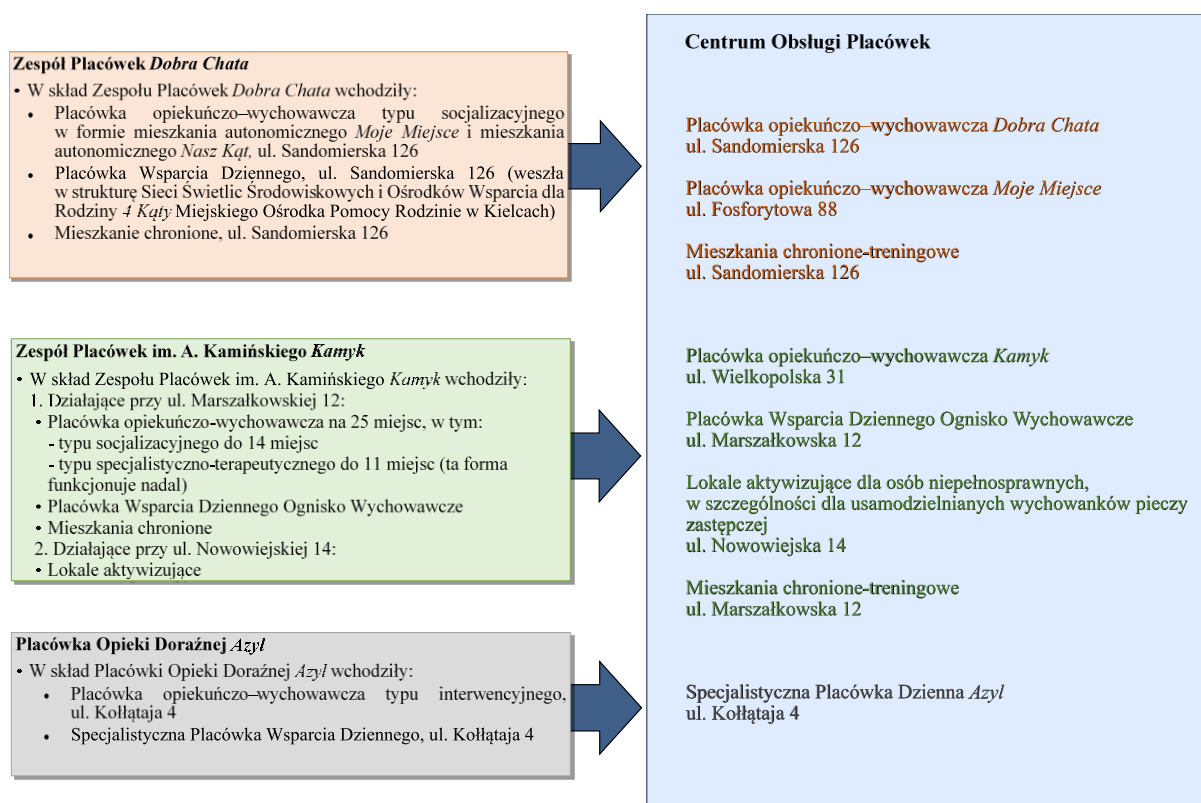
Zespół Placówek *Dobra Chata*

• W skład Zespołu Placówek *Dobra Chata* wchodziły:

• Placówka opiekuńczo–wychowawcza typu socjalizacyjnego w formie mieszkania autonomicznego *Moje Miejsce* i mieszkania autonomicznego *Nasz Kąt,* ul. Sandomierska 126
• Placówka Wsparcia Dziennego, ul. Sandomierska 126 (weszła w strukturę Sieci Świetlic Środowiskowych i Ośrodków Wsparcia dla Rodziny *4 Kąty* Miejskiego Ośrodka Pomocy Rodzinie w Kielcach)
• Mieszkanie chronione, ul. Sandomierska 126

Zespół Placówek im. A. Kamińskiego *Kamyk*

• W skład Zespołu Placówek im. A. Kamińskiego *Kamyk* wchodziły:
1. Działające przy ul. Marszałkowskiej 12:
• Placówka opiekuńczo-wychowawcza na 25 miejsc, w tym:
- typu socjalizacyjnego do 14 miejsc
- typu specjalistyczno-terapeutycznego do 11 miejsc (ta forma funkcjonuje nadal)
• Placówka Wsparcia Dziennego Ognisko Wychowawcze
• Mieszkania chronione
2. Działające przy ul. Nowowiejskiej 14:
• Lokale aktywizujące

Placówka Opieki Doraźnej *Azyl*

• W skład Placówki Opieki Doraźnej *Azyl* wchodziły:
• Placówka opiekuńczo–wychowawcza typu interwencyjnego, ul. Kołłątaja 4
• Specjalistyczna Placówka Wsparcia Dziennego, ul. Kołłątaja 4

Centrum Obsługi Placówek

Placówka opiekuńczo–wychowawcza *Dobra Chata*
ul. Sandomierska 126

Placówka opiekuńczo–wychowawcza *Moje Miejsce*
ul. Fosforytowa 88

Mieszkania chronione-treningowe
ul. Sandomierska 126

Placówka opiekuńczo–wychowawcza *Kamyk*
ul. Wielkopolska 31

Placówka Wsparcia Dziennego Ognisko Wychowawcze
ul. Marszałkowska 12

Lokale aktywizujące dla osób niepełnosprawnych, w szczególności dla usamodzielnianych wychowanków pieczy zastępczej
ul. Nowowiejska 14

Mieszkania chronione-treningowe
ul. Marszałkowska 12

Specjalistyczna Placówka Dzienna *Azyl*
ul. Kołłątaja 4